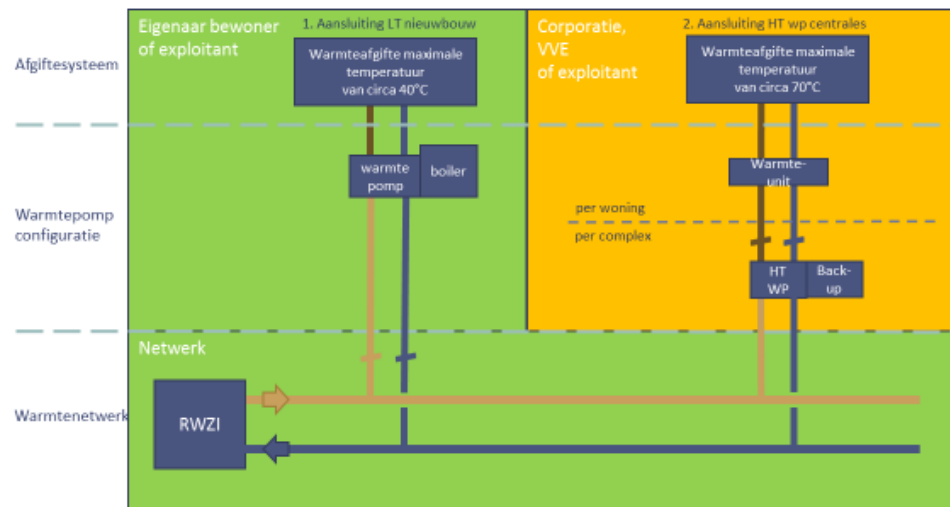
Afgiftesysteem

Warmtepomp configuratie

Warmtenetwerk

Eigenaar bewoner of exploitant

1. Aansluiting LT nieuwbouw

Warmteafgifte maximale temperatuur van circa 40°C

warmte pomp

boiler

Corporatie, VVE of exploitant

2. Aansluiting HT wp centrales

Warmteafgifte maximale temperatuur van circa 70°C

Warmte-unit

per woning

per complex

HT WP

Back-up

Netwerk

RWZI